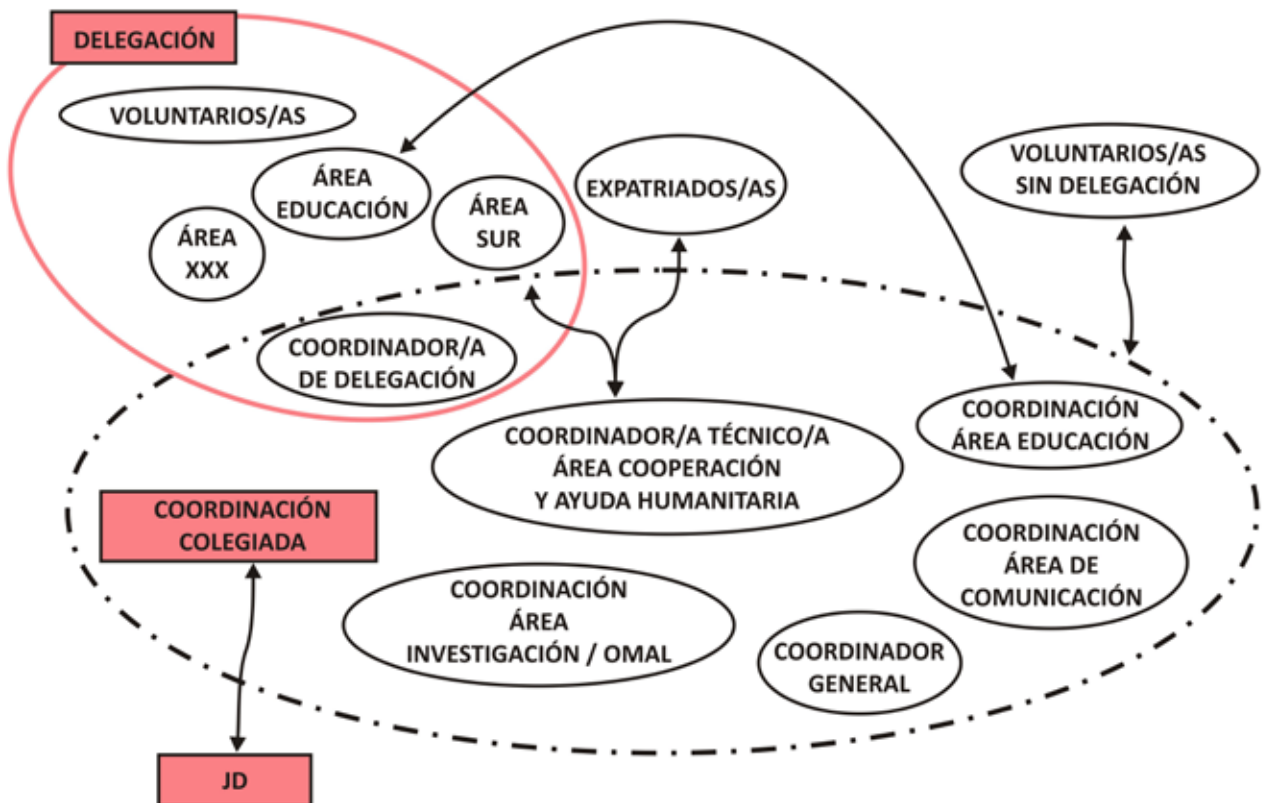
DELEGACIÓN

VOLUNTARIOS/AS

ÁREA EDUCACIÓN

ÁREA SUR

ÁREA XXX

EXPATRIADOS/AS

VOLUNTARIOS/AS SIN DELEGACIÓN

COORDINADOR/A DE DELEGACIÓN

COORDINADOR/A TÉCNICO/A ÁREA COOPERACIÓN Y AYUDA HUMANITARIA

COORDINACIÓN ÁREA EDUCACIÓN

COORDINACIÓN COLEGIADA

COORDINACIÓN ÁREA DE COMUNICACIÓN

COORDINACIÓN ÁREA INVESTIGACIÓN / OMAL

COORDINADOR GENERAL

JD